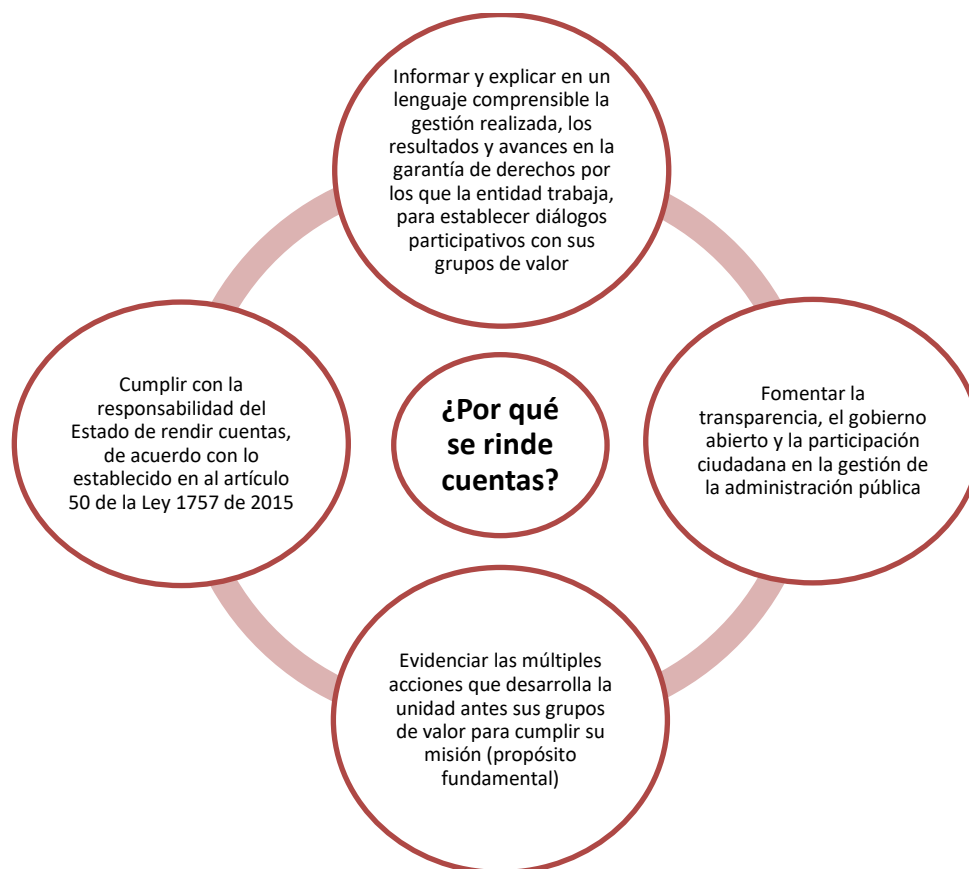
Informar y explicar en un lenguaje comprensible la gestión realizada, los resultados y avances en la garantía de derechos por los que la entidad trabaja, para establecer diálogos participativos con sus grupos de valor

Cumplir con la responsabilidad del Estado de rendir cuentas, de acuerdo con lo establecido en al artículo 50 de la Ley 1757 de 2015

¿Por qué se rinde cuentas?

Fomentar la transparencia, el gobierno abierto y la participación ciudadana en la gestión de la administración pública

Evidenciar las múltiples acciones que desarrolla la unidad antes sus grupos de valor para cumplir su misión (propósito fundamental)